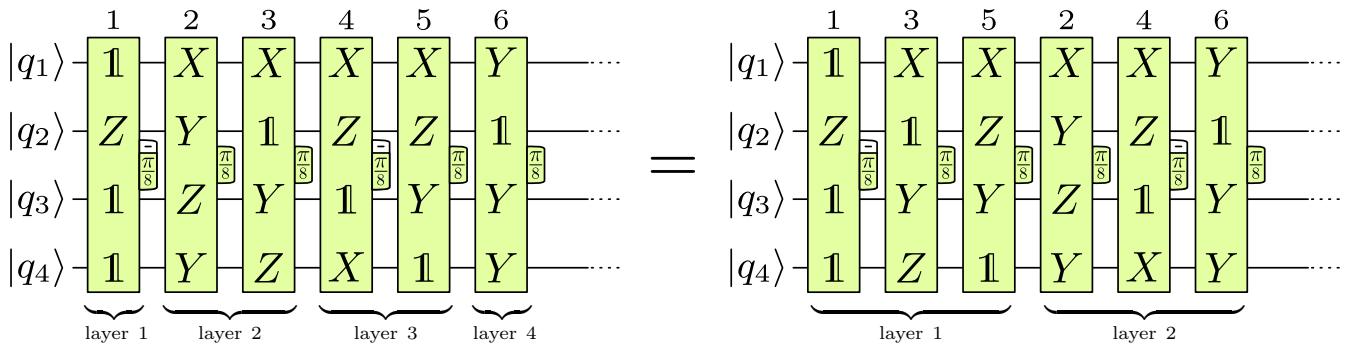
1 2 3 4 5 6

$|q_1\rangle$ $\mathbb{1}$ $X$ $X$ $X$ $X$ $Y$

$|q_2\rangle$ $Z$ $Y$ $\mathbb{1}$ $Z$ $Z$ $\mathbb{1}$

$|q_3\rangle$ $\mathbb{1}$ $Z$ $Y$ $\mathbb{1}$ $Y$ $Y$

$|q_4\rangle$ $\mathbb{1}$ $Y$ $Z$ $X$ $\mathbb{1}$ $Y$

$-\frac{\pi}{8}$ $\frac{\pi}{8}$ $\frac{\pi}{8}$ $-\frac{\pi}{8}$ $\frac{\pi}{8}$ $\frac{\pi}{8}$

layer 1 layer 2 layer 3 layer 4

$=$

1 3 5 2 4 6

$|q_1\rangle$ $\mathbb{1}$ $X$ $X$ $X$ $X$ $Y$

$|q_2\rangle$ $Z$ $\mathbb{1}$ $Z$ $Y$ $Z$ $\mathbb{1}$

$|q_3\rangle$ $\mathbb{1}$ $Y$ $Y$ $Z$ $\mathbb{1}$ $Y$

$|q_4\rangle$ $\mathbb{1}$ $Z$ $\mathbb{1}$ $Y$ $X$ $Y$

$-\frac{\pi}{8}$ $\frac{\pi}{8}$ $\frac{\pi}{8}$ $\frac{\pi}{8}$ $-\frac{\pi}{8}$ $\frac{\pi}{8}$

layer 1 layer 2